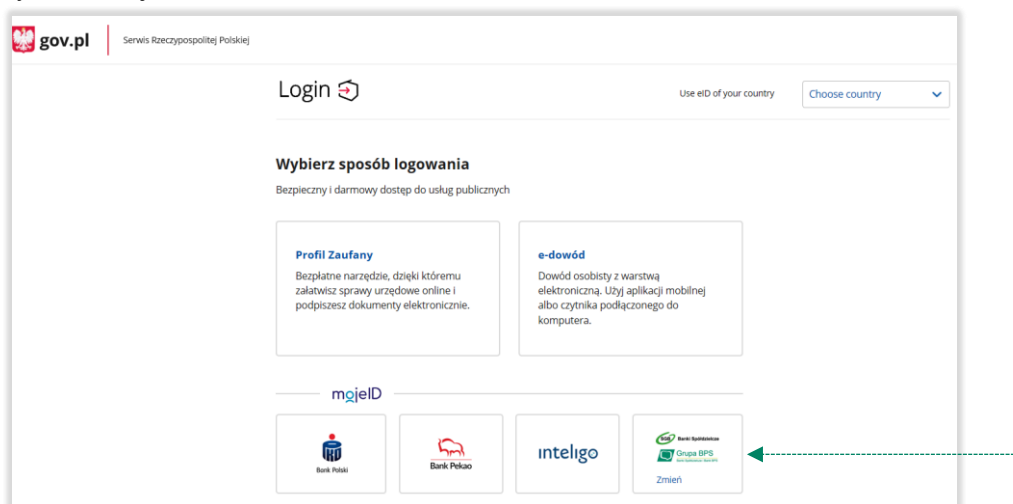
gov.pl
Serwis Rzeczypospolitej Polskiej

Login

Use eID of your country
Choose country

Wybierz sposób logowania

Bezpieczny i darmowy dostęp do usług publicznych

Profil Zaufany
Bezpłatne narzędzie, dzięki któremu załatwisz sprawy urzędowe online i podpiszesz dokumenty elektronicznie.

e-dowód
Dowód osobisty z warstwą elektroniczną. Użyj aplikacji mobilnej albo czytnika podłączonego do komputera.

mojeID

Bank Polski

Bank Pekao

inteligo

Banki Spółdzielcze
Grupa BPS
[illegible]
Zmień